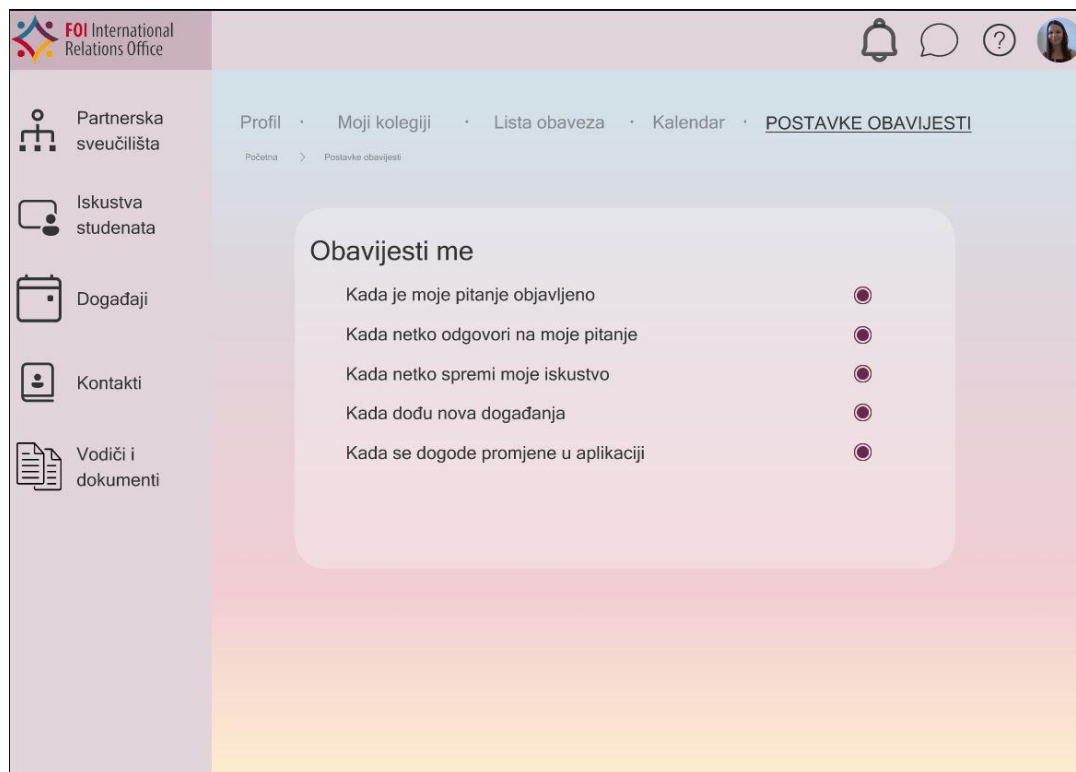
FOI International Relations Office

?

Partnerska sveučilišta

Iskustva studenata

Događaji

Kontakti

Vodiči i dokumenti

Profil · Moji kolegiji · Lista obaveza · Kalendar · POSTAVKE OBAVIJESTI

Početna > Postavke obavijesti

Obavijesti me

Kada je moje pitanje objavljeno

Kada netko odgovori na moje pitanje

Kada netko spremi moje iskustvo

Kada dođu nova događanja

Kada se dogode promjene u aplikaciji